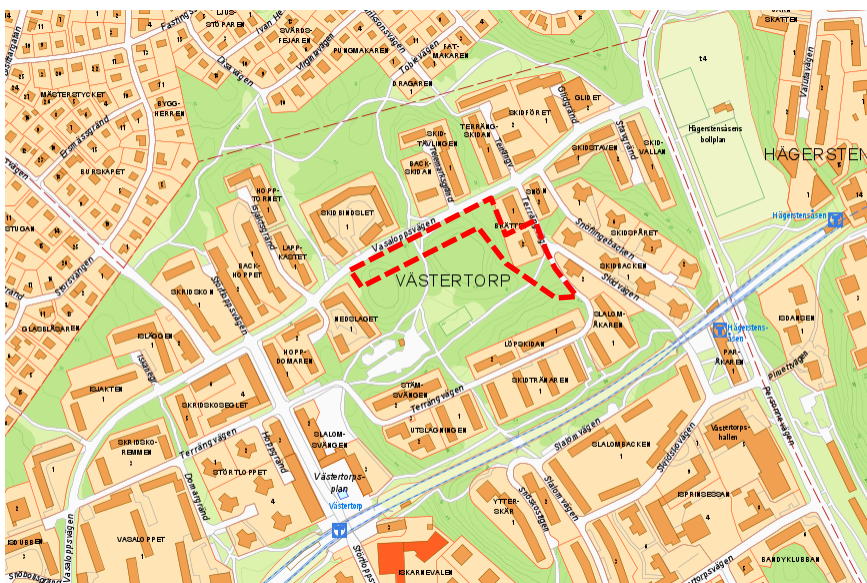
Fastings
LJUS-STÖPAREN
Ivan He
SVARVS-FEJAREN
Vingårdsvägen
PUNGMAKAREN
Dragvägen
Bastuvägen
FAT-MAKAREN
DRAGAREN
Gillgrund
GLIDET
Slalomvägen
SKIDFÖRET
TERRÄNG-SKIDAN
SKID-TÄVLINGEN
BACK-SKIDAN
Terränggrund
Stavgrund
SKIDSTAVEN
SKID-VALLAN
SKATTEN
Vårdväge
Hägerstensåsens bollplan
HÄGERSTEN
MÄSTERSTYCKET
BYGG-HERREN
Ervasgrand
BURSKAPET
STUGAN
HOPP-TORNET
Lägergrund
SKIDBINDELT
Vasaloppsvägen
SKÖN
Terrängvägen
BRATTEN
Snöhingebacken
SKIDSPÅRET
SKIDBACKEN
Hägerstensåsen
Lappgrund
LAPP-KASTET
BACK-HOPPET
Sörstavägen
VÄSTERTORP
Skidvägen
SLALOM-ÅKAREN
SKIDKISKON
Storvägen
GLADBLADEN
ISLADDEN
NEDSLAGET
LÖPSKIDAN
Hägerstens-åsen
PAR-ÅKAREN
ISKALLA
HOPP-DOMAREN
Pinnetvägen
SKAKTEN
SKIDSKOGEBLET
STÄM-SVÄNGEN
Terrängvägen
SKIDTRÄNAREN
Slalomvägen
Västertorps-hallen
SKIDSKO-REMMEN
Terrängvägen
Hoppgrund
SLALOM-SVÄNGEN
UTSLÄCKNINGEN
SLALOMBACKEN
Stickbacken
STÖRTLOPPET
Domargrand
Västertorps-plan
Västertorp
YTTER-SKÄR
Snöbollsgränd
Slalomvägen
SPRINGESSAN
VASALOPPET
Vasaloppsvägen
BANDYKLUBBAN
ISKARNEVALEN
Stolbegränd
Störtloppsvägen